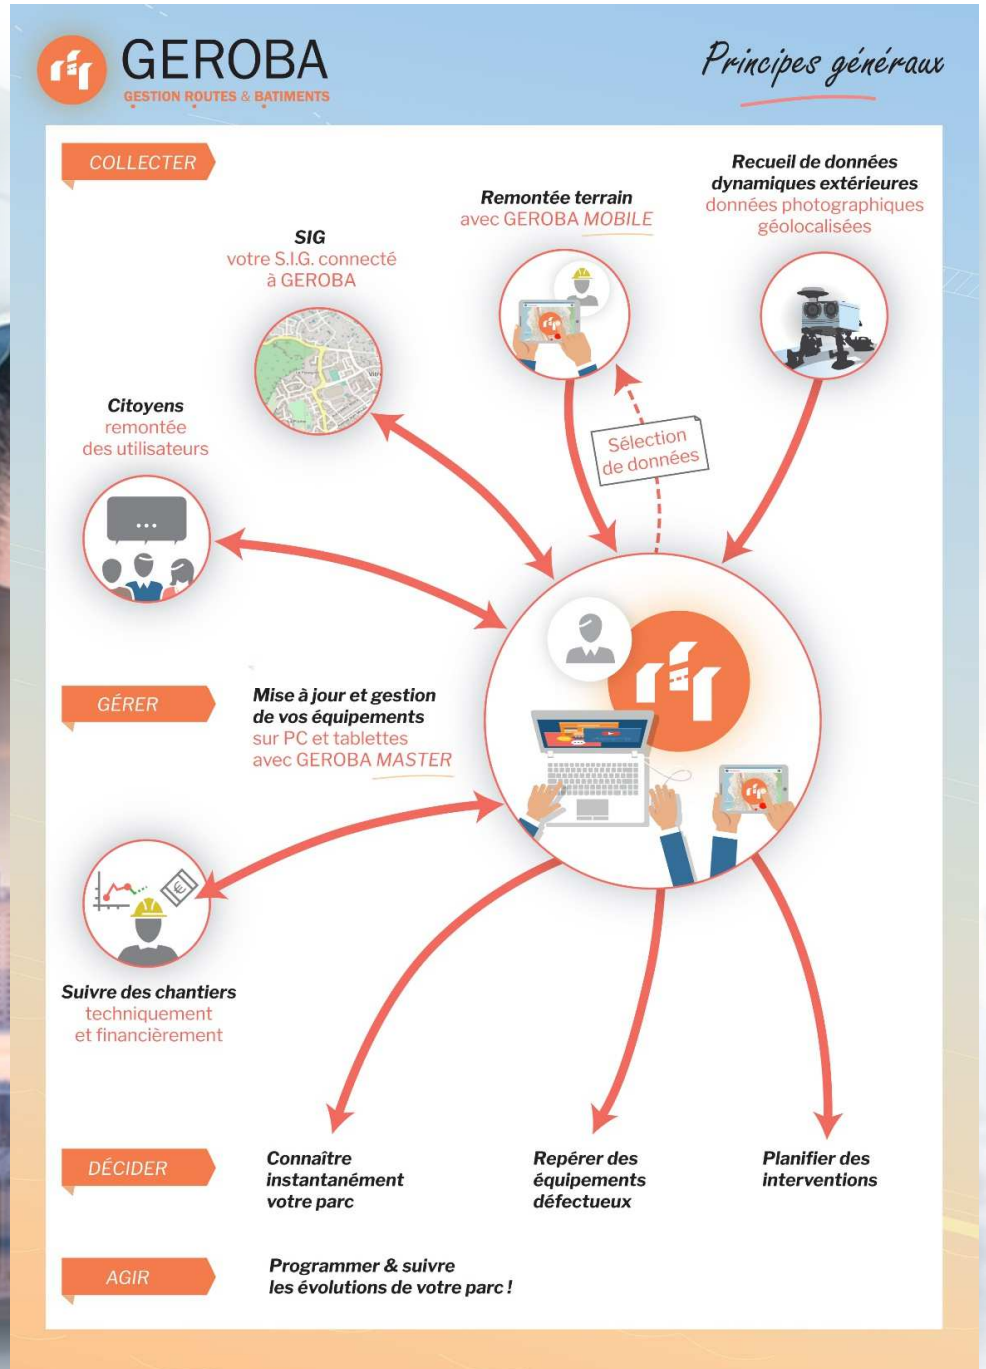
GEROBA
GESTION ROUTES & BATIMENTS

Principes généraux

COLLECTER

Recueil de données dynamiques extérieures
données photographiques géolocalisées

Remontée terrain
avec GEROBA MOBILE

SIG
votre S.I.G. connecté à GEROBA

Citoyens
remontée des utilisateurs

Sélection de données

GÉRER

Mise à jour et gestion de vos équipements
sur PC et tablettes avec GEROBA MASTER

Suivre des chantiers
techniquement et financièrement

DÉCIDER

Connaître instantanément votre parc

Repérer des équipements défectueux

Planifier des interventions

AGIR

Programmer & suivre les évolutions de votre parc !